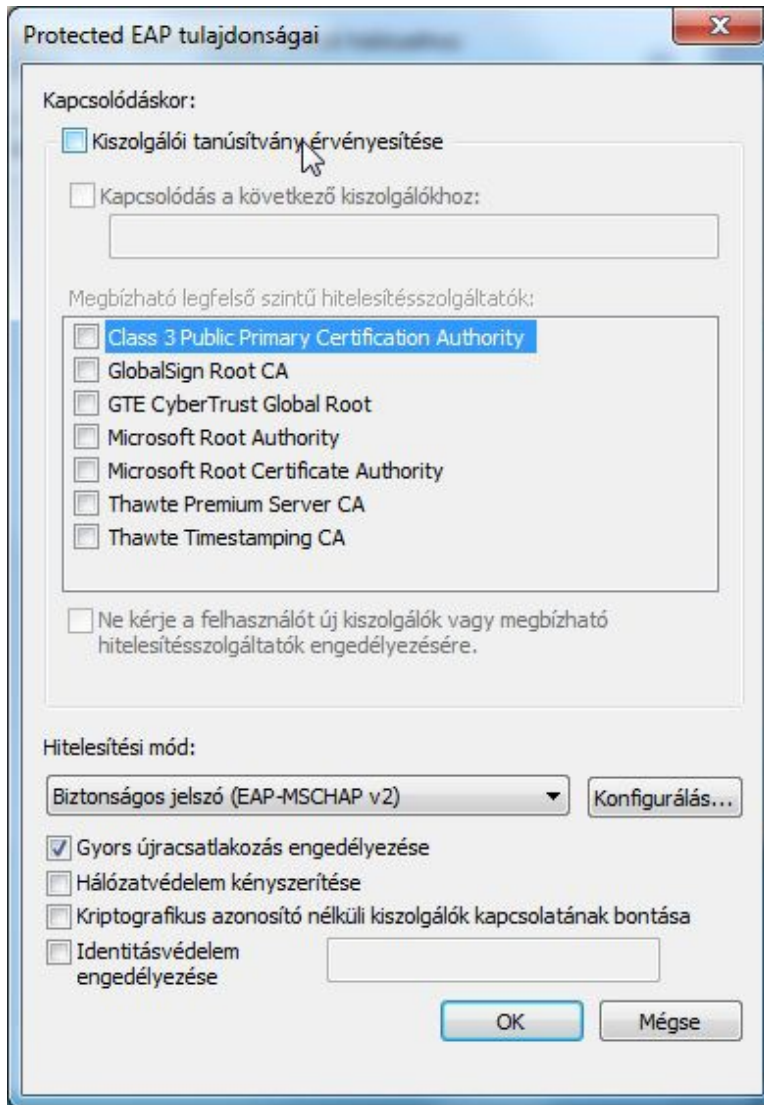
Protected EAP tulajdonságai

X

Kapcsolódáskor:

Kiszolgálói tanúsítvány érvényesítése

Kapcsolódás a következő kiszolgálókhoz:

Megbízható legfelső szintű hitelesítésszolgáltatók:

Class 3 Public Primary Certification Authority
GlobalSign Root CA
GTE CyberTrust Global Root
Microsoft Root Authority
Microsoft Root Certificate Authority
Thawte Premium Server CA
Thawte Timestamping CA

Ne kérje a felhasználót új kiszolgálók vagy megbízható hitelesítésszolgáltatók engedélyezésére.

Hitelesítési mód:

Biztonságos jelszó (EAP-MSCHAP v2)

Konfigurálás...

Gyors újracsatlakozás engedélyezése
Hálózatvédelem kényszerítése
Kriptografikus azonosító nélküli kiszolgálók kapcsolatának bontása
Identitásvédelem engedélyezése

OK

Mégse